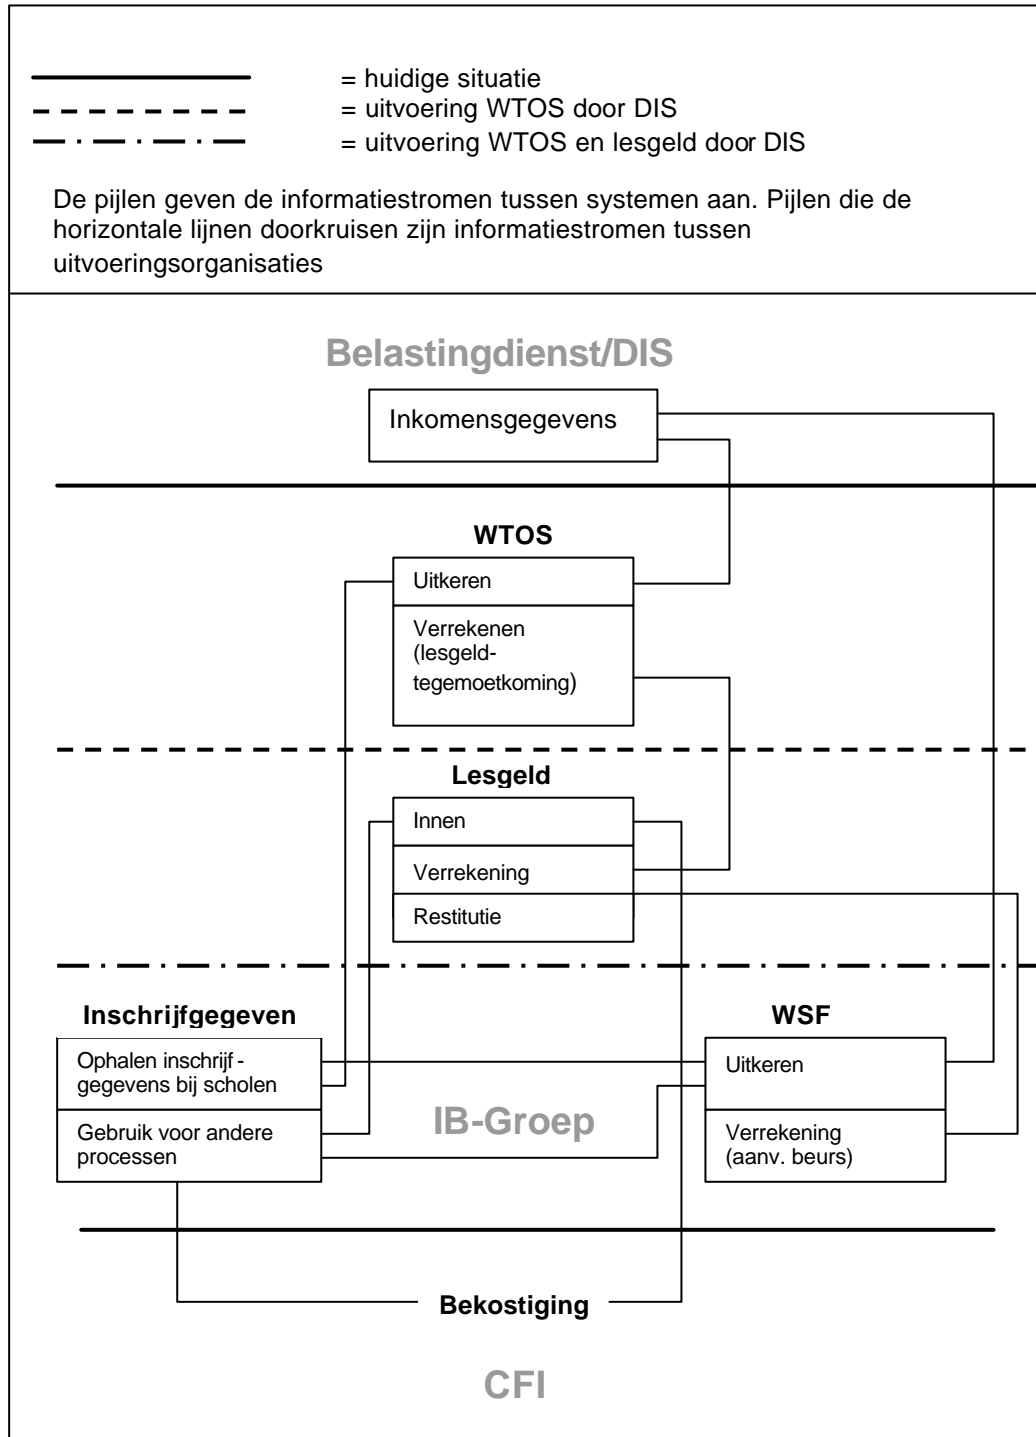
= huidige situatie
= uitvoering WTOS door DIS
= uitvoering WTOS en lesgeld door DIS

De pijlen geven de informatiestromen tussen systemen aan. Pijlen die de horizontale lijnen doorkruisen zijn informatiestromen tussen uitvoeringsorganisaties

Belastingdienst/DIS

Inkomensgegevens

WTOS

Uitkeren

Verrekenen (lesgeld-tegemoetkoming)

Lesgeld

Innen

Verrekening

Restitutie

Inschrijfgegeven

Ophalen inschrijf - gegevens bij scholen

Gebruik voor andere processen

WSF

Uitkeren

Verrekening (aanv. beurs)

IB-Groep

Bekostiging

CFI